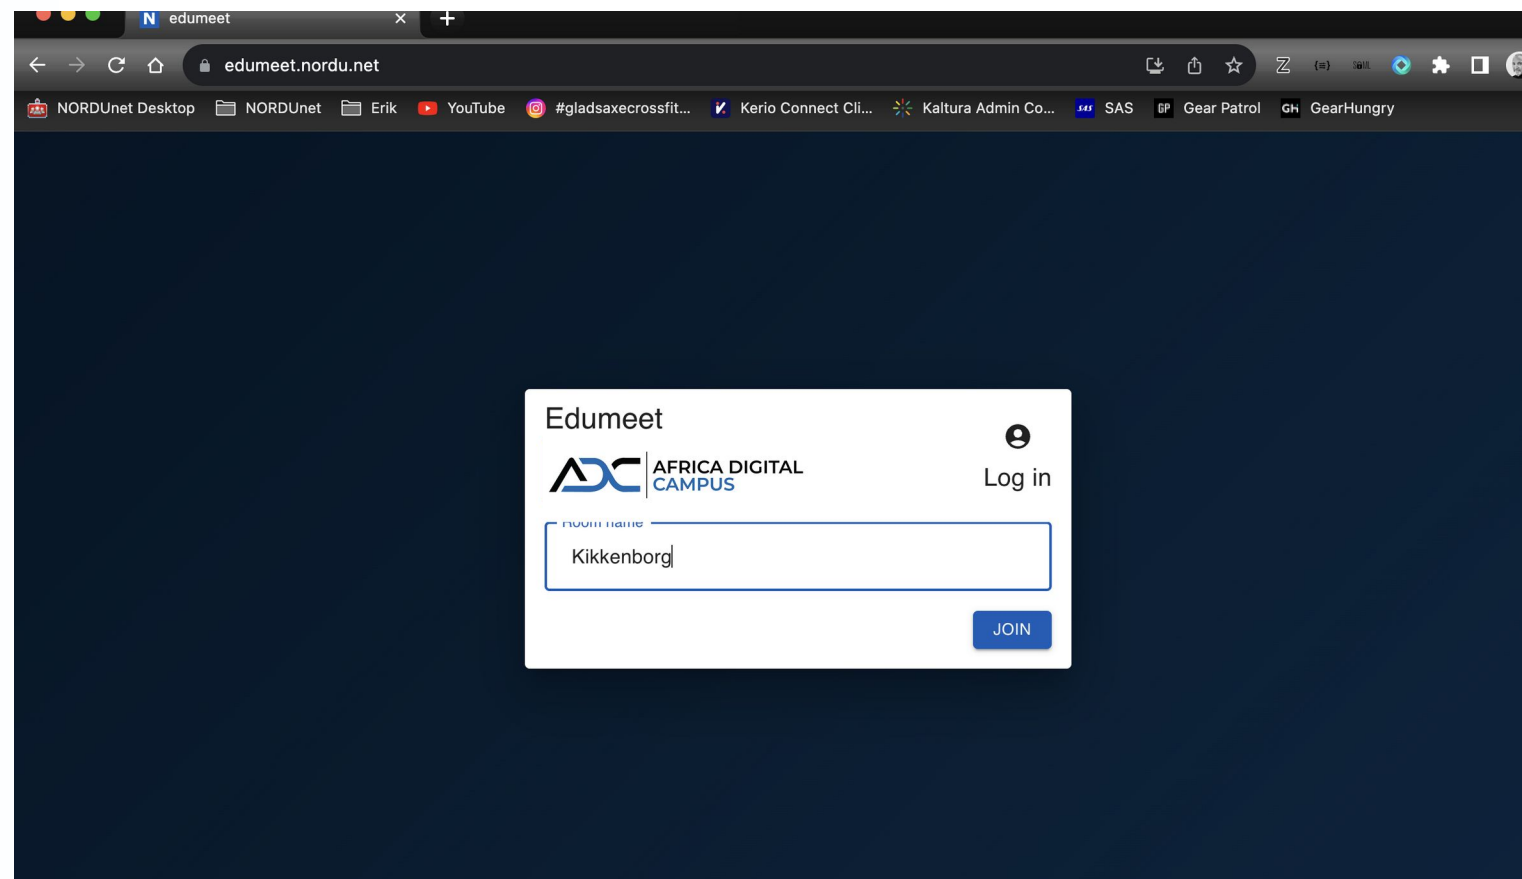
edumeet

edumeet.nordu.net

NORDUnet Desktop NORDUnet Erik YouTube #gladsaxecrossfit... Kerio Connect Cli... Kaltura Admin Co... SAS Gear Patrol GearHungry

Edumeet

ADC AFRICA DIGITAL CAMPUS

Log in

Room name

Kikkenborg

JOIN